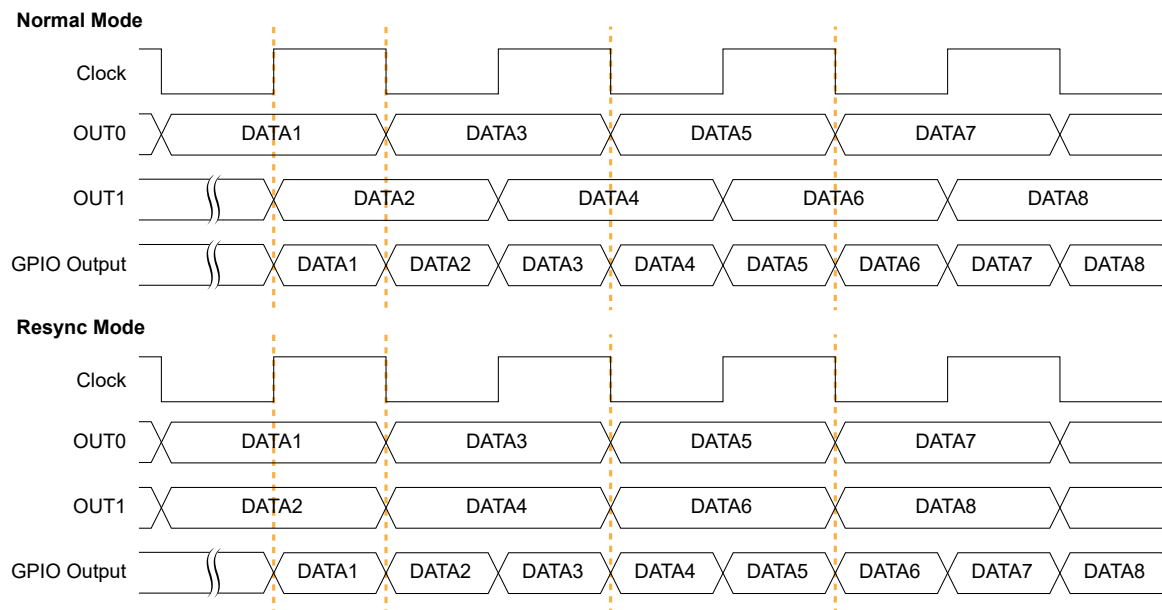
Normal Mode

Clock

OUT0 DATA1 DATA3 DATA5 DATA7

OUT1 DATA2 DATA4 DATA6 DATA8

GPIO Output DATA1 DATA2 DATA3 DATA4 DATA5 DATA6 DATA7 DATA8

Resync Mode

Clock

OUT0 DATA1 DATA3 DATA5 DATA7

OUT1 DATA2 DATA4 DATA6 DATA8

GPIO Output DATA1 DATA2 DATA3 DATA4 DATA5 DATA6 DATA7 DATA8